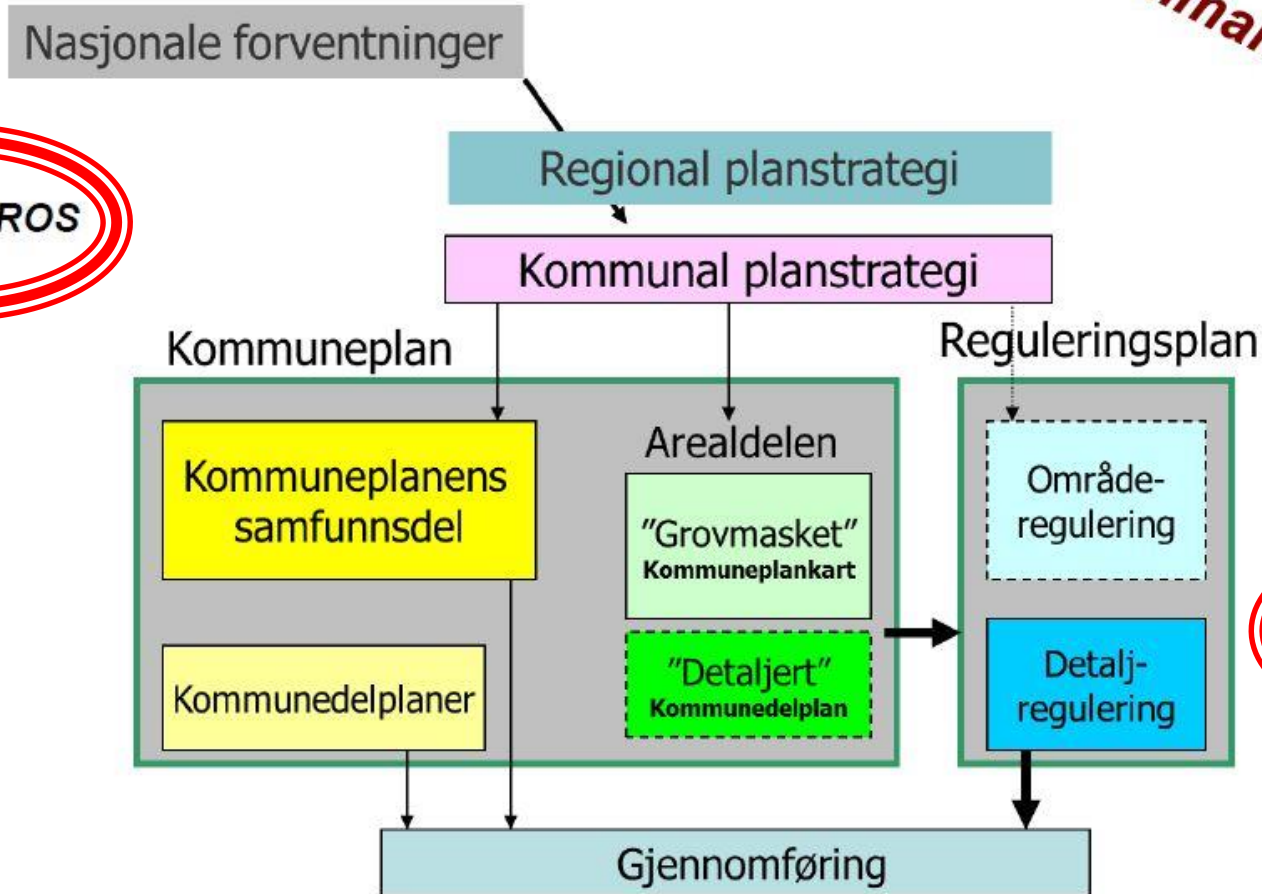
Nasjonale forventninger

Regional planstrategi

Kommunal planstrategi

ROS

Kommuneplan

Kommuneplanens samfunnsdel

Kommunedelplaner

Arealdelen

"Grovmasket" Kommuneplankart

"Detaljert" Kommunedelplan

Reguleringsplan

Områderegulering

Detaljregulering

Gjennomføring

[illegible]